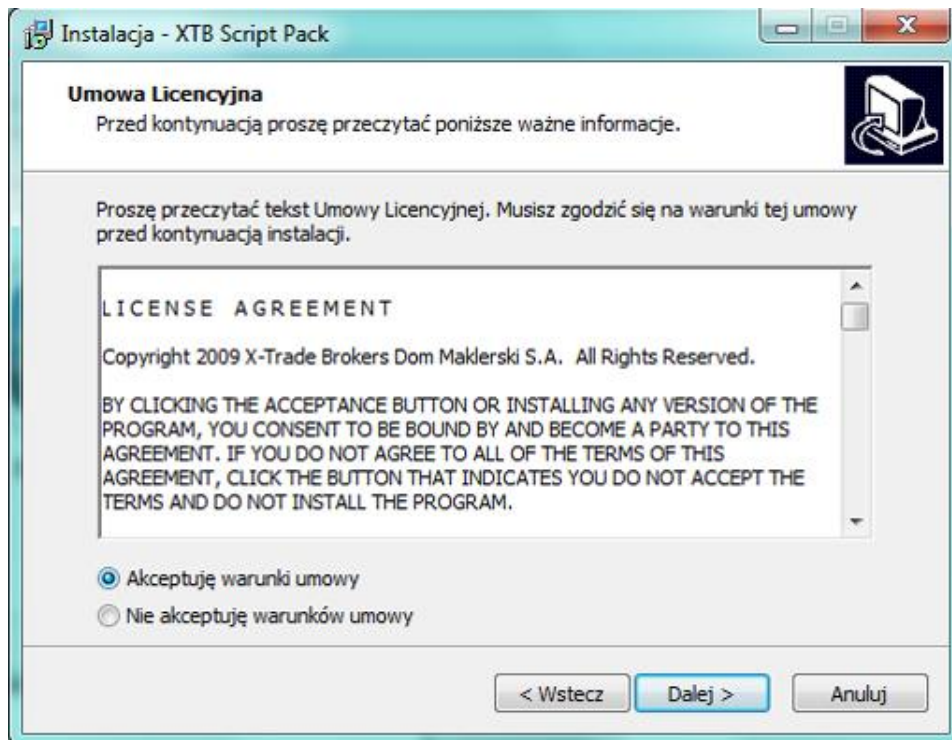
Instalacja - XTB Script Pack

Umowa Licencyjna
Przed kontynuacją proszę przeczytać poniższe ważne informacje.

Proszę przeczytać tekst Umowy Licencyjnej. Musisz zgodzić się na warunki tej umowy przed kontynuacją instalacji.

LICENSE AGREEMENT

Copyright 2009 X-Trade Brokers Dom Maklerski S.A. All Rights Reserved.

BY CLICKING THE ACCEPTANCE BUTTON OR INSTALLING ANY VERSION OF THE PROGRAM, YOU CONSENT TO BE BOUND BY AND BECOME A PARTY TO THIS AGREEMENT. IF YOU DO NOT AGREE TO ALL OF THE TERMS OF THIS AGREEMENT, CLICK THE BUTTON THAT INDICATES YOU DO NOT ACCEPT THE TERMS AND DO NOT INSTALL THE PROGRAM.

Akceptuję warunki umowy
Nie akceptuję warunków umowy

< Wstecz
Dalej >
Anuluj